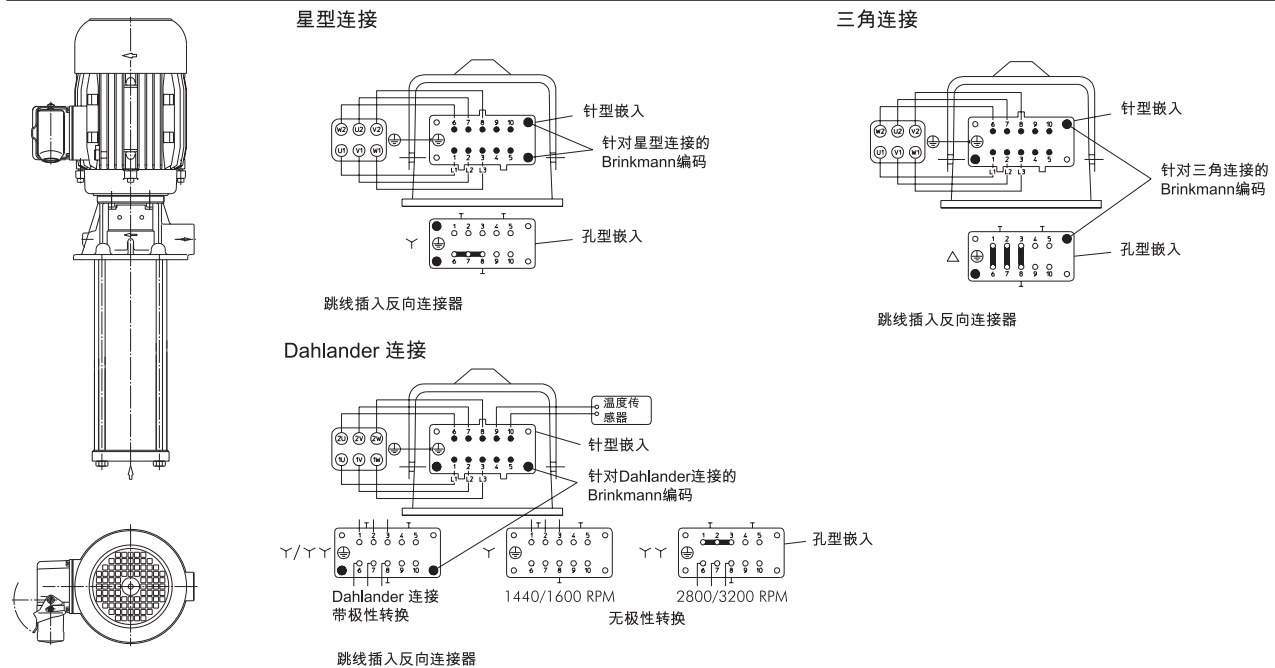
星型连接

W2 U2 V2
U1 V1 W1
6 7 8 9 10
1 2 3 4 5
L1 L2 L3
针型嵌入
针对星型连接的 Brinkmann编码

1 2 3 4 5
6 7 8 9 10
孔型嵌入

跳线插入反向连接器

三角连接

W2 U2 V2
U1 V1 W1
6 7 8 9 10
1 2 3 4 5
L1 L2 L3
针型嵌入
针对三角连接的 Brinkmann编码

△
1 2 3 4 5
6 7 8 9 10
孔型嵌入

跳线插入反向连接器

Dahlander 连接

温度传感器
2U 2V 2W
1U 1V 1W
6 7 8 9 10
1 2 3 4 5
L1 L2 L3
针型嵌入
针对Dahlander连接的 Brinkmann编码

1 2 3 4 5
6 7 8 9 10
Dahlander 连接 带极性转换

1 2 3 4 5
6 7 8 9 10
1440/1600 RPM

1 2 3 4 5
6 7 8 9 10
2800/3200 RPM
孔型嵌入

无极性转换

跳线插入反向连接器